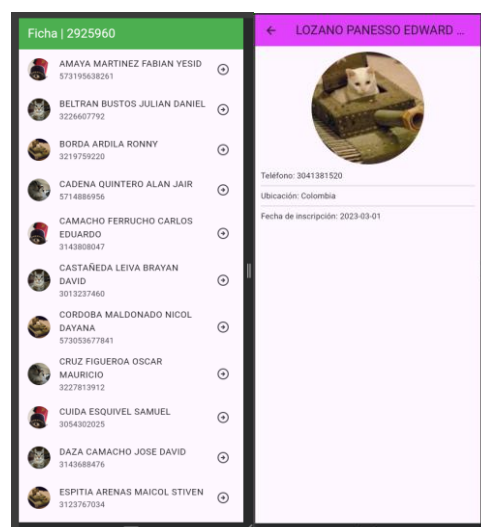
Ficha | 2925960

AMAYA MARTINEZ FABIAN YESID
573195638261

BELTRAN BUSTOS JULIAN DANIEL
3226607792

BORDA ARDILA RONNY
3219759220

CADENA QUINTERO ALAN JAIR
5714886956

CAMACHO FERRUCHO CARLOS EDUARDO
3143808047

CASTAÑEDA LEIVA BRAYAN DAVID
3013237460

CORDOBA MALDONADO NICOL DAYANA
573053677841

CRUZ FIGUEROA OSCAR MAURICIO
3227813912

CUIDA ESQUIVEL SAMUEL
3054302025

DAZA CAMACHO JOSE DAVID
3143688476

ESPITIA ARENAS MAICOL STIVEN
3123767034

LOZANO PANESSO EDWARD ...

Teléfono: 3041381520

Ubicación: Colombia

Fecha de inscripción: 2023-03-01